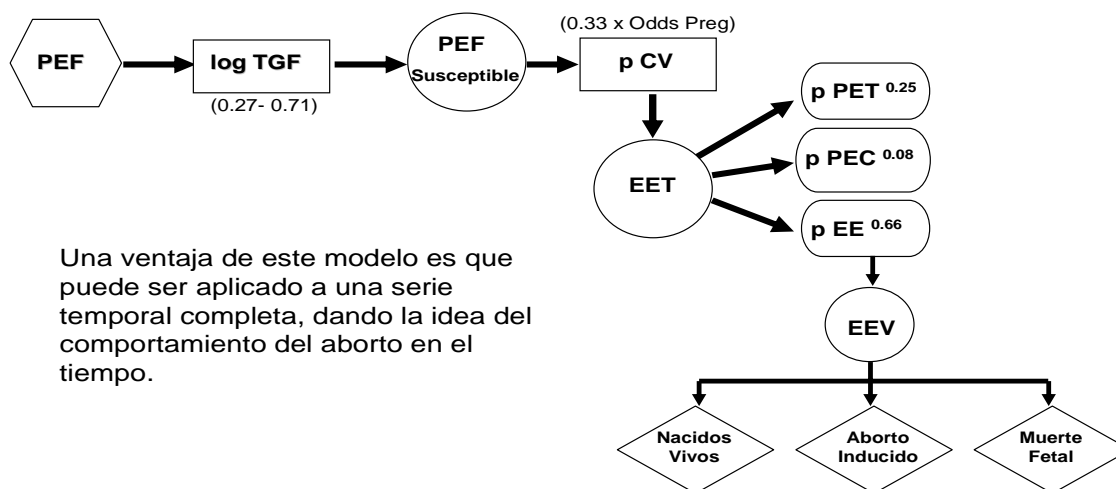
PEF

log TGF

(0.27- 0.71)

PEF Susceptible

(0.33 x Odds Preg)

p CV

EET

p PET $^{0.25}$

p PEC $^{0.08}$

p EE $^{0.66}$

EEV

Nacidos Vivos

Aborto Inducido

Muerte Fetal

Una ventaja de este modelo es que puede ser aplicado a una serie temporal completa, dando la idea del comportamiento del aborto en el tiempo.